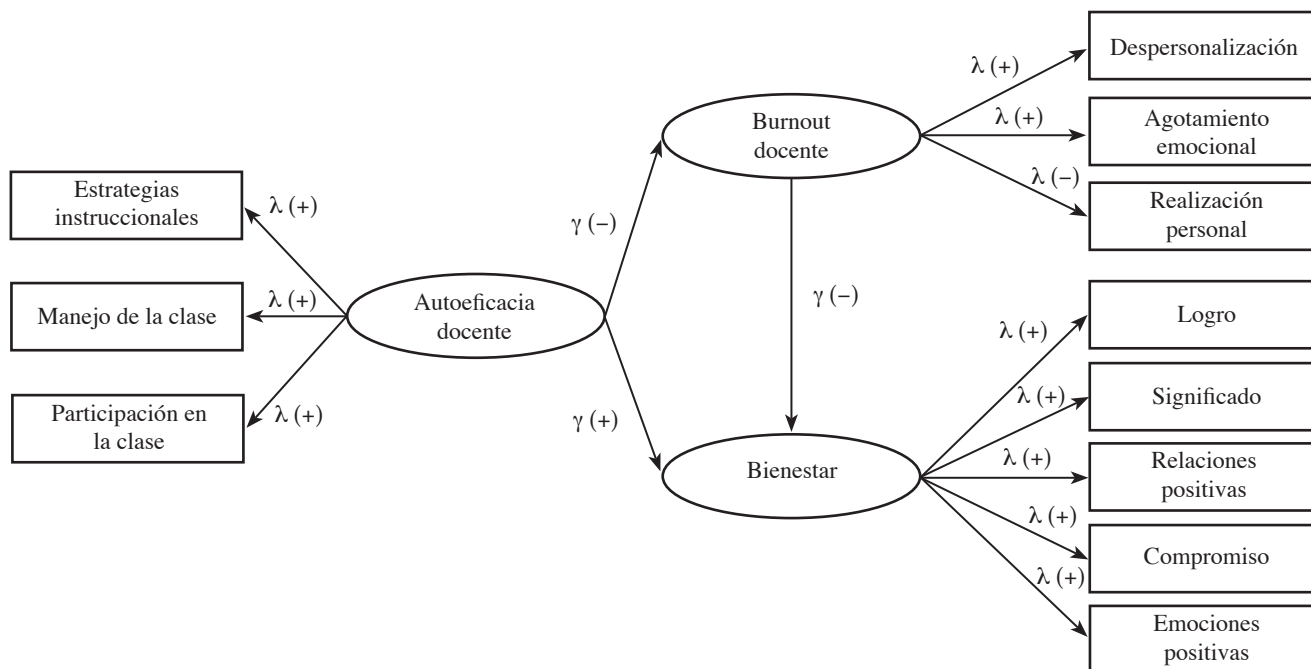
Despersonalización

$\lambda$ (+)

$\lambda$ (+)

Agotamiento emocional

Burnout docente

$\lambda$ (−)

Realización personal

Estrategias instruccionales

$\lambda$ (+)

$\gamma$ (−)

$\gamma$ (−)

Manejo de la clase

$\lambda$ (+)

Autoeficacia docente

Logro

$\lambda$ (+)

Participación en la clase

$\lambda$ (+)

$\lambda$ (+)

Significado

$\gamma$ (+)

$\lambda$ (+)

Relaciones positivas

Bienestar

$\lambda$ (+)

Compromiso

$\lambda$ (+)

Emociones positivas